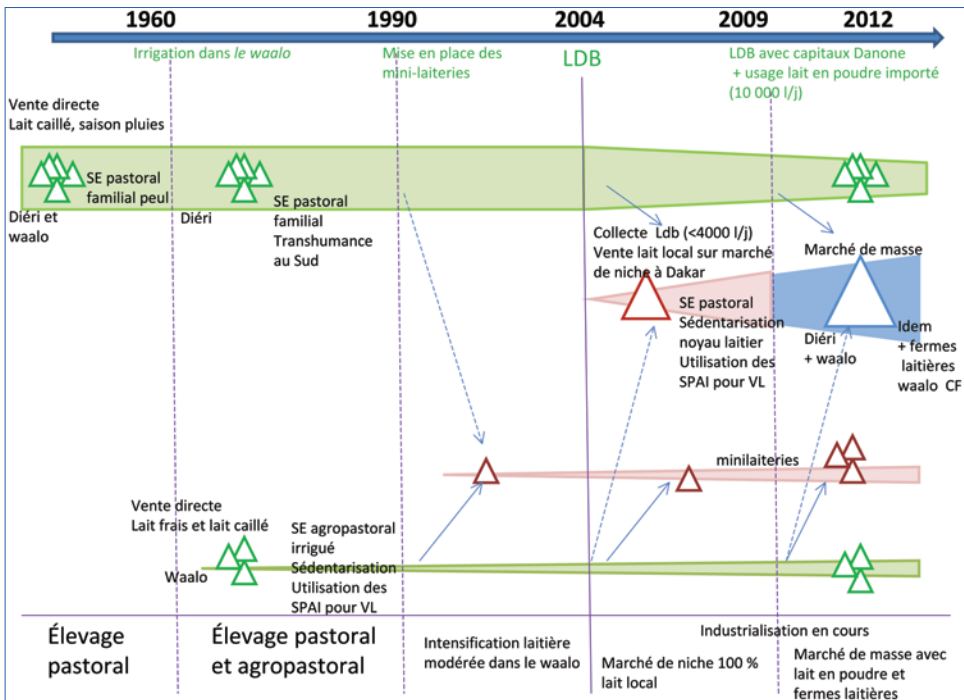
1960
1990
2004
2009
2012

Irrigation dans le waalo
Mise en place des mini-laiteries
LDB
LDB avec capitaux Danone + usage lait en poudre importé (10 000 l/j)

Vente directe
Lait caillé, saison pluies

SE pastoral familial peul
Diéri et waalo
Diéri
SE pastoral familial
Transhumance au Sud

Collecte Ldb (<4000 l/j)
Vente lait local sur marché de niche à Dakar

Marché de masse

SE pastoral
Sédentarisation noyau laitier
Utilisation des SPAI pour VL

Diéri + waalo

Idem + fermes laitières waalo CF

minilaiteries

Vente directe
Lait frais et lait caillé
Waalo
SE agropastoral irrigué
Sédentarisation
Utilisation des SPAI pour VL

Élevage pastoral
Élevage pastoral et agropastoral
Intensification laitière modérée dans le waalo
Marché de niche 100 % lait local
Industrialisation en cours
Marché de masse avec lait en poudre et fermes laitières